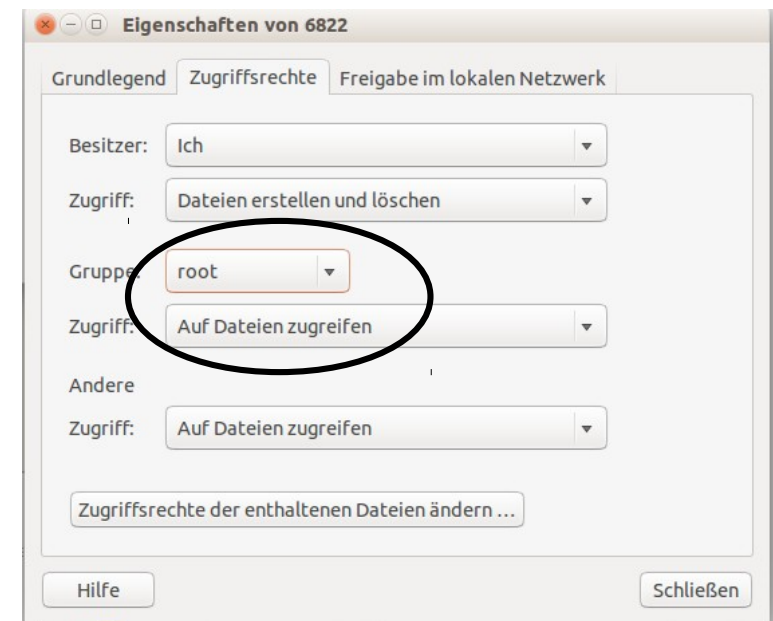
Eigenschaften von 6822

Grundlegend | Zugriffsrechte | Freigabe im lokalen Netzwerk

Besitzer: Ich

Zugriff: Dateien erstellen und löschen

Gruppe: root

Zugriff: Auf Dateien zugreifen

Andere

Zugriff: Auf Dateien zugreifen

Zugriffsrechte der enthaltenen Dateien ändern …

Hilfe

Schließen